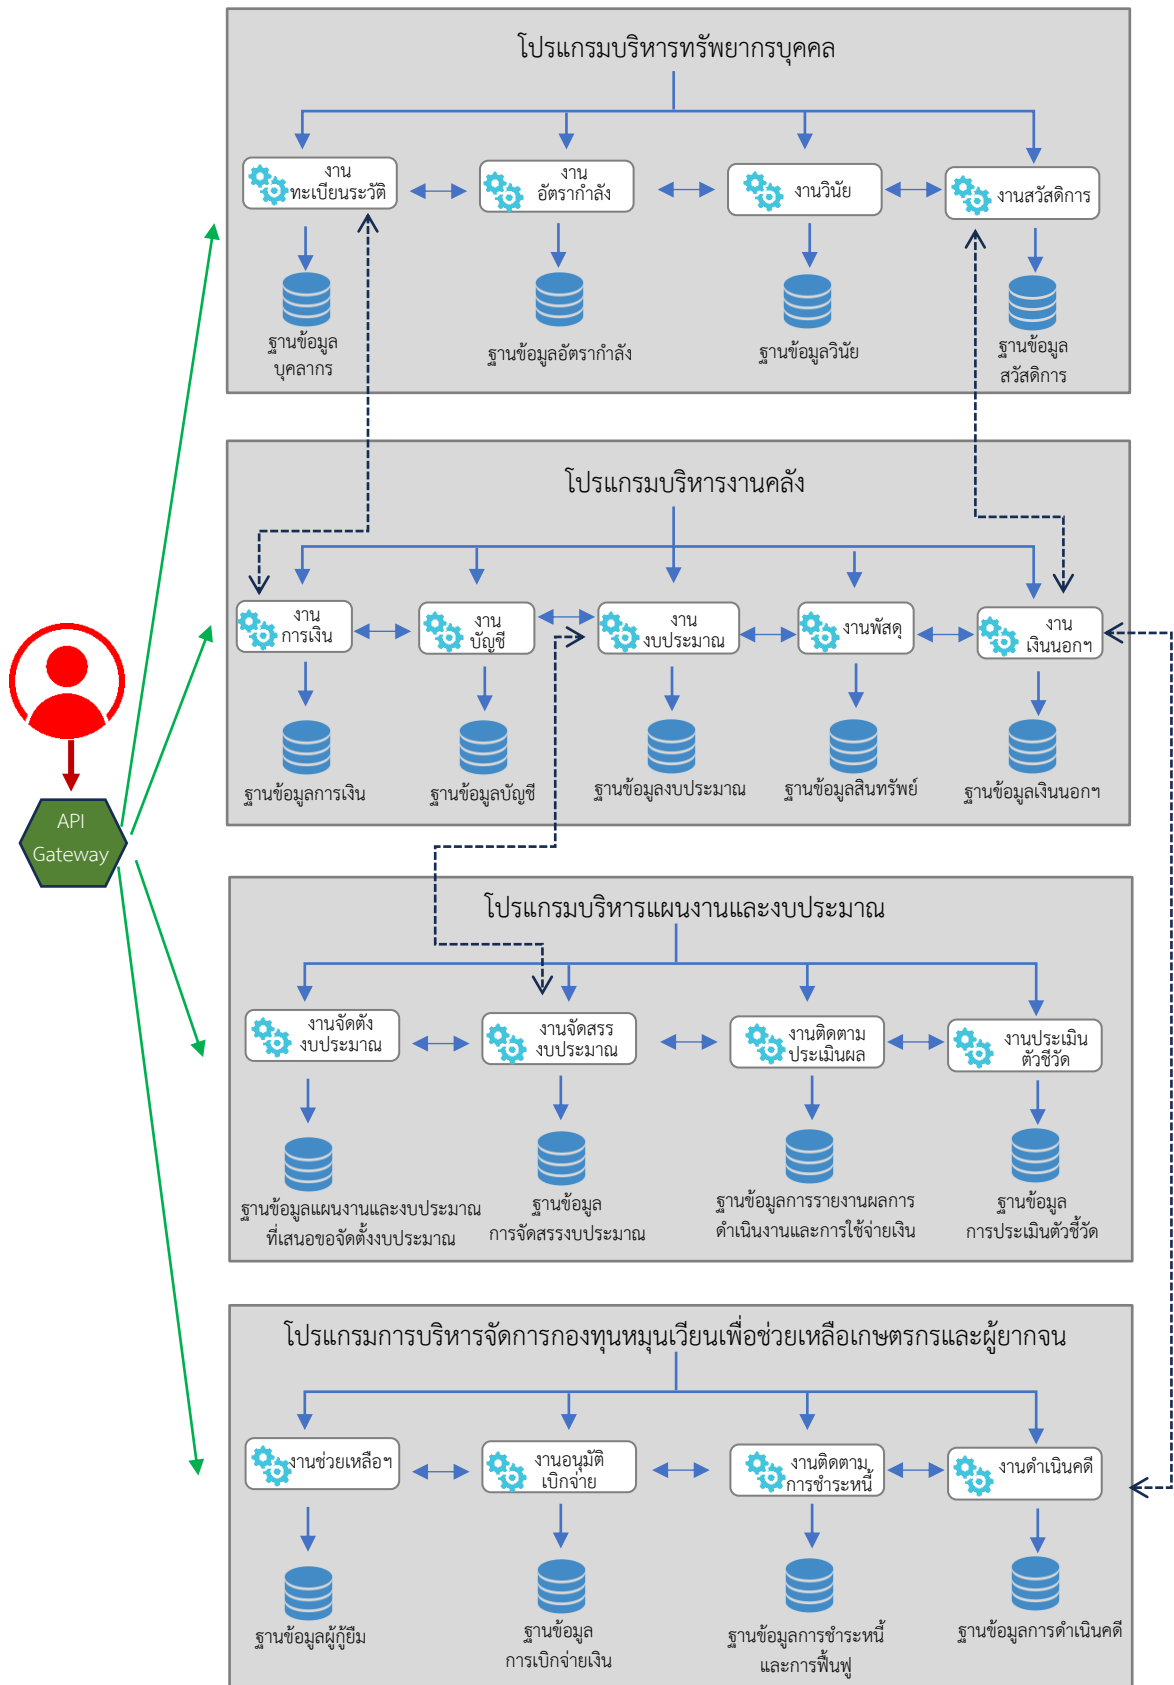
โปรแกรมบริหารทรัพยากรบุคคล

งาน ทะเบียนระวัติ
งาน อัตรากำลัง
งานวินัย
งานสวัสดิการ

ฐานข้อมูล บุคลากร
ฐานข้อมูลอัตรากำลัง
ฐานข้อมูลวินัย
ฐานข้อมูล สวัสดิการ

โปรแกรมบริหารงานคลัง

งาน การเงิน
งาน บัญชี
งาน งบประมาณ
งานพัสดุ
งาน เงินนอกฯ

ฐานข้อมูลการเงิน
ฐานข้อมูลบัญชี
ฐานข้อมูลงบประมาณ
ฐานข้อมูลสินทรัพย์
ฐานข้อมูลเงินนอกฯ

API Gateway

โปรแกรมบริหารแผนงานและงบประมาณ

งานจัดตั้ง งบประมาณ
งานจัดสรร งบประมาณ
งานติดตาม ประเมินผล
งานประเมิน ตัวชี้วัด

ฐานข้อมูลแผนงานและงบประมาณ ที่เสนอขอจัดตั้งงบประมาณ
ฐานข้อมูล การจัดสรรงบประมาณ
ฐานข้อมูลการรายงานผลการ ดำเนินงานและการใช้จ่ายเงิน
ฐานข้อมูล การประเมินตัวชี้วัด

โปรแกรมการบริหารจัดการกองทุนหมุนเวียนเพื่อช่วยเหลือเกษตรกรและผู้ยากจน

งานช่วยเหลือฯ
งานอนุมัติ เบิกจ่าย
งานติดตาม การชำระหนี้
งานดำเนินคดี

ฐานข้อมูลผู้กู้ยืม
ฐานข้อมูล การเบิกจ่ายเงิน
ฐานข้อมูลการชำระหนี้ และการฟื้นฟู
ฐานข้อมูลการดำเนินคดี